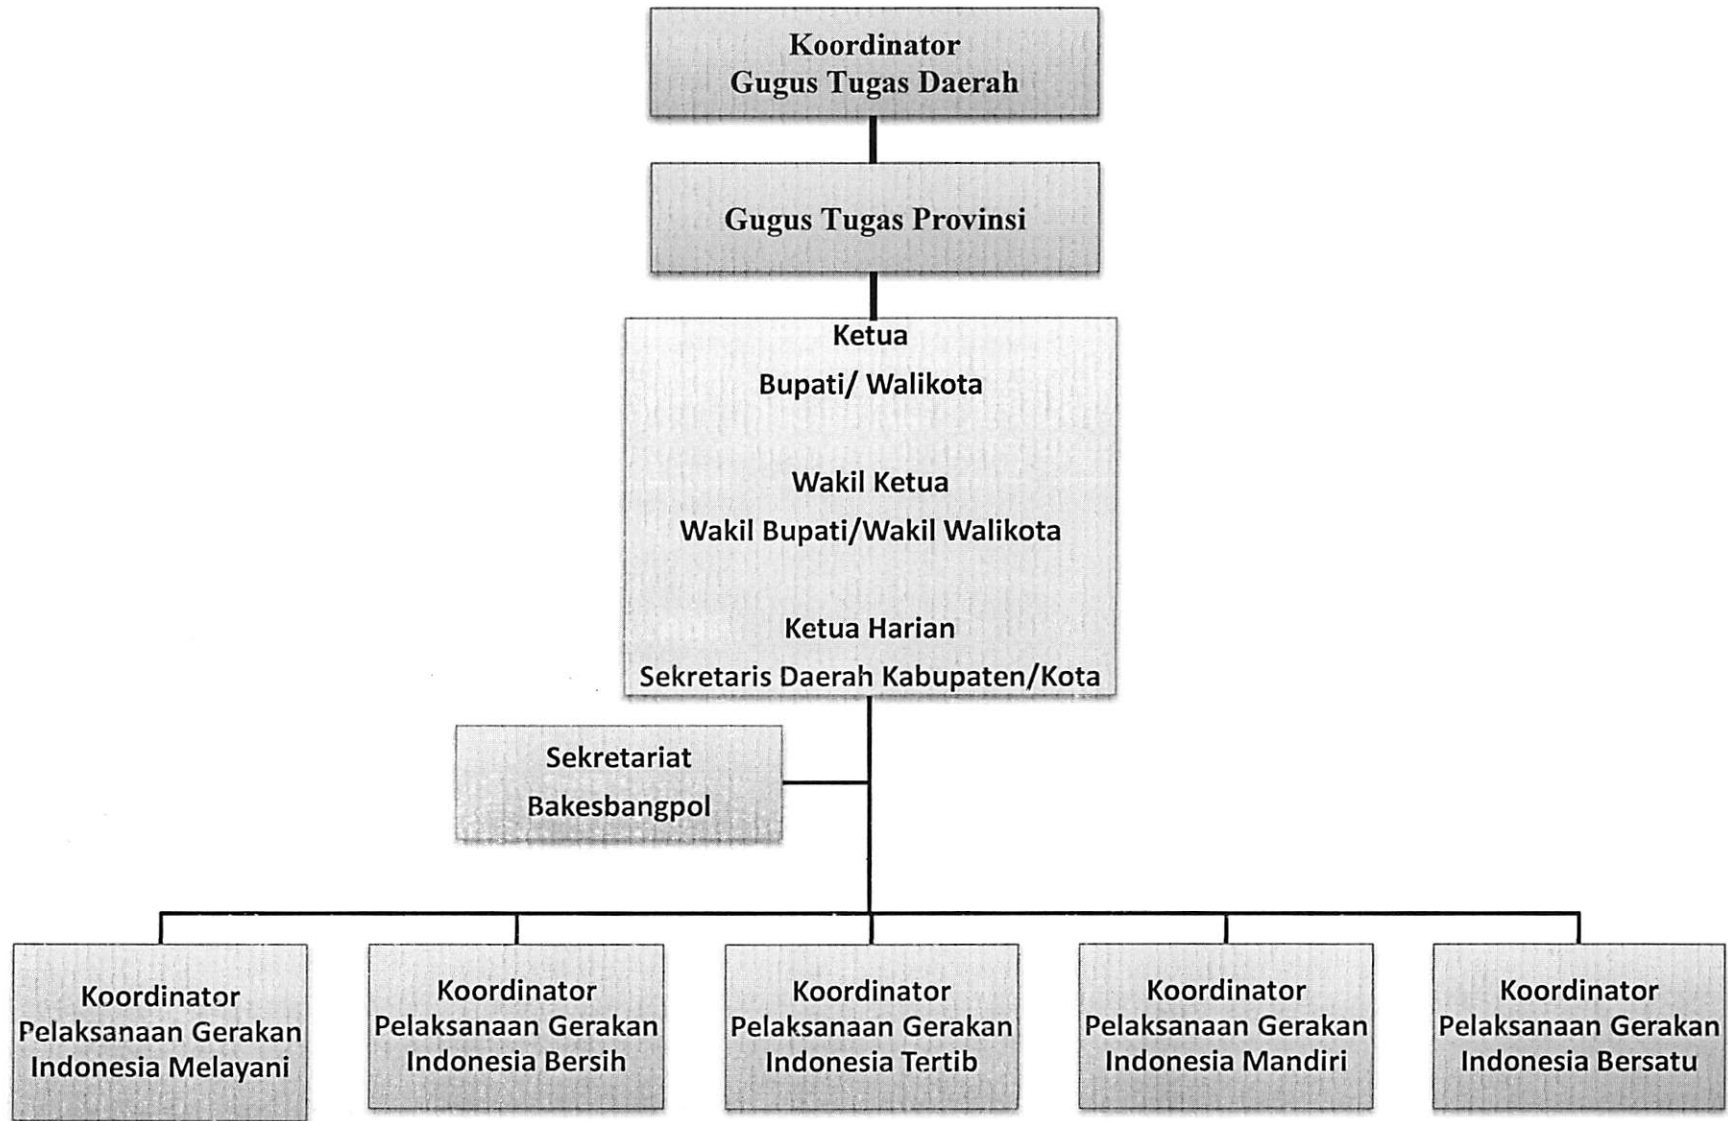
Koordinator
Gugus Tugas Daerah

Gugus Tugas Provinsi

Ketua
Bupati/ Walikota

Wakil Ketua
Wakil Bupati/Wakil Walikota

Ketua Harian
Sekretaris Daerah Kabupaten/Kota

Sekretariat
Bakesbangpol

Koordinator
Pelaksanaan Gerakan
Indonesia Melayani

Koordinator
Pelaksanaan Gerakan
Indonesia Bersih

Koordinator
Pelaksanaan Gerakan
Indonesia Tertib

Koordinator
Pelaksanaan Gerakan
Indonesia Mandiri

Koordinator
Pelaksanaan Gerakan
Indonesia Bersatu